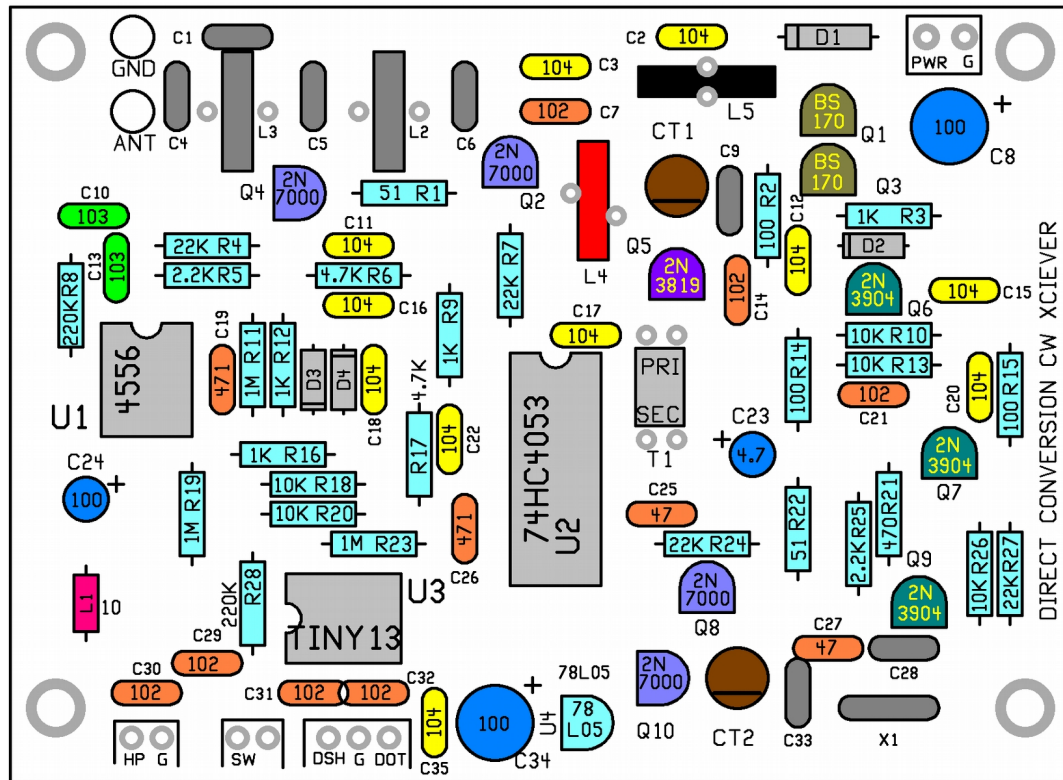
GND
C1
ANT
C4
L3
C5
L2
C6
C2 104
D1
PWR G
104 C3
102 C7
L5
CT1
BS 170
Q1
100
+
C8
C9
BS 170
Q3
2N 7000
Q4
51 R1
2N 7000
Q2
100 R2
C12
1K R3
C10
103
C13 103
22K R4
2.2K R5
C11
104
4.7K R6
104 C16
22K R7
L4
Q5
2N 3819
104
102
C14
D2
2N 3904
Q6
104 C15
220K R8
1K R9
C17
104
PRI
SEC
T1
10K R10
10K R13
102
C21
C20 104
100 R15
100 R14
C19
471
1M R11
1K R12
D3
D4
104
C18
4.7K
R17
104
C22
4556
U1
74HC4053
U2
C23
+
4.7
2N 3904
Q7
DIRECT CONVERSION CW XCIEVER
C24
100
+
1K R16
10K R18
10K R20
1M R19
C25
47
22K R24
51 R22
2.2K R25
470 R21
Q9
1M R23
471
C26
L1
10
220K
R28
U3
TINY13
2N 7000
Q8
2N 3904
10K R26
22K R27
C27
47
C28
C29
102
C30
102
C31 102 102
C32
104
C35
100
+
C34
U4
78L05
78 L05
2N 7000
Q10
CT2
C33
X1
HP G
SW
DSH G DOT